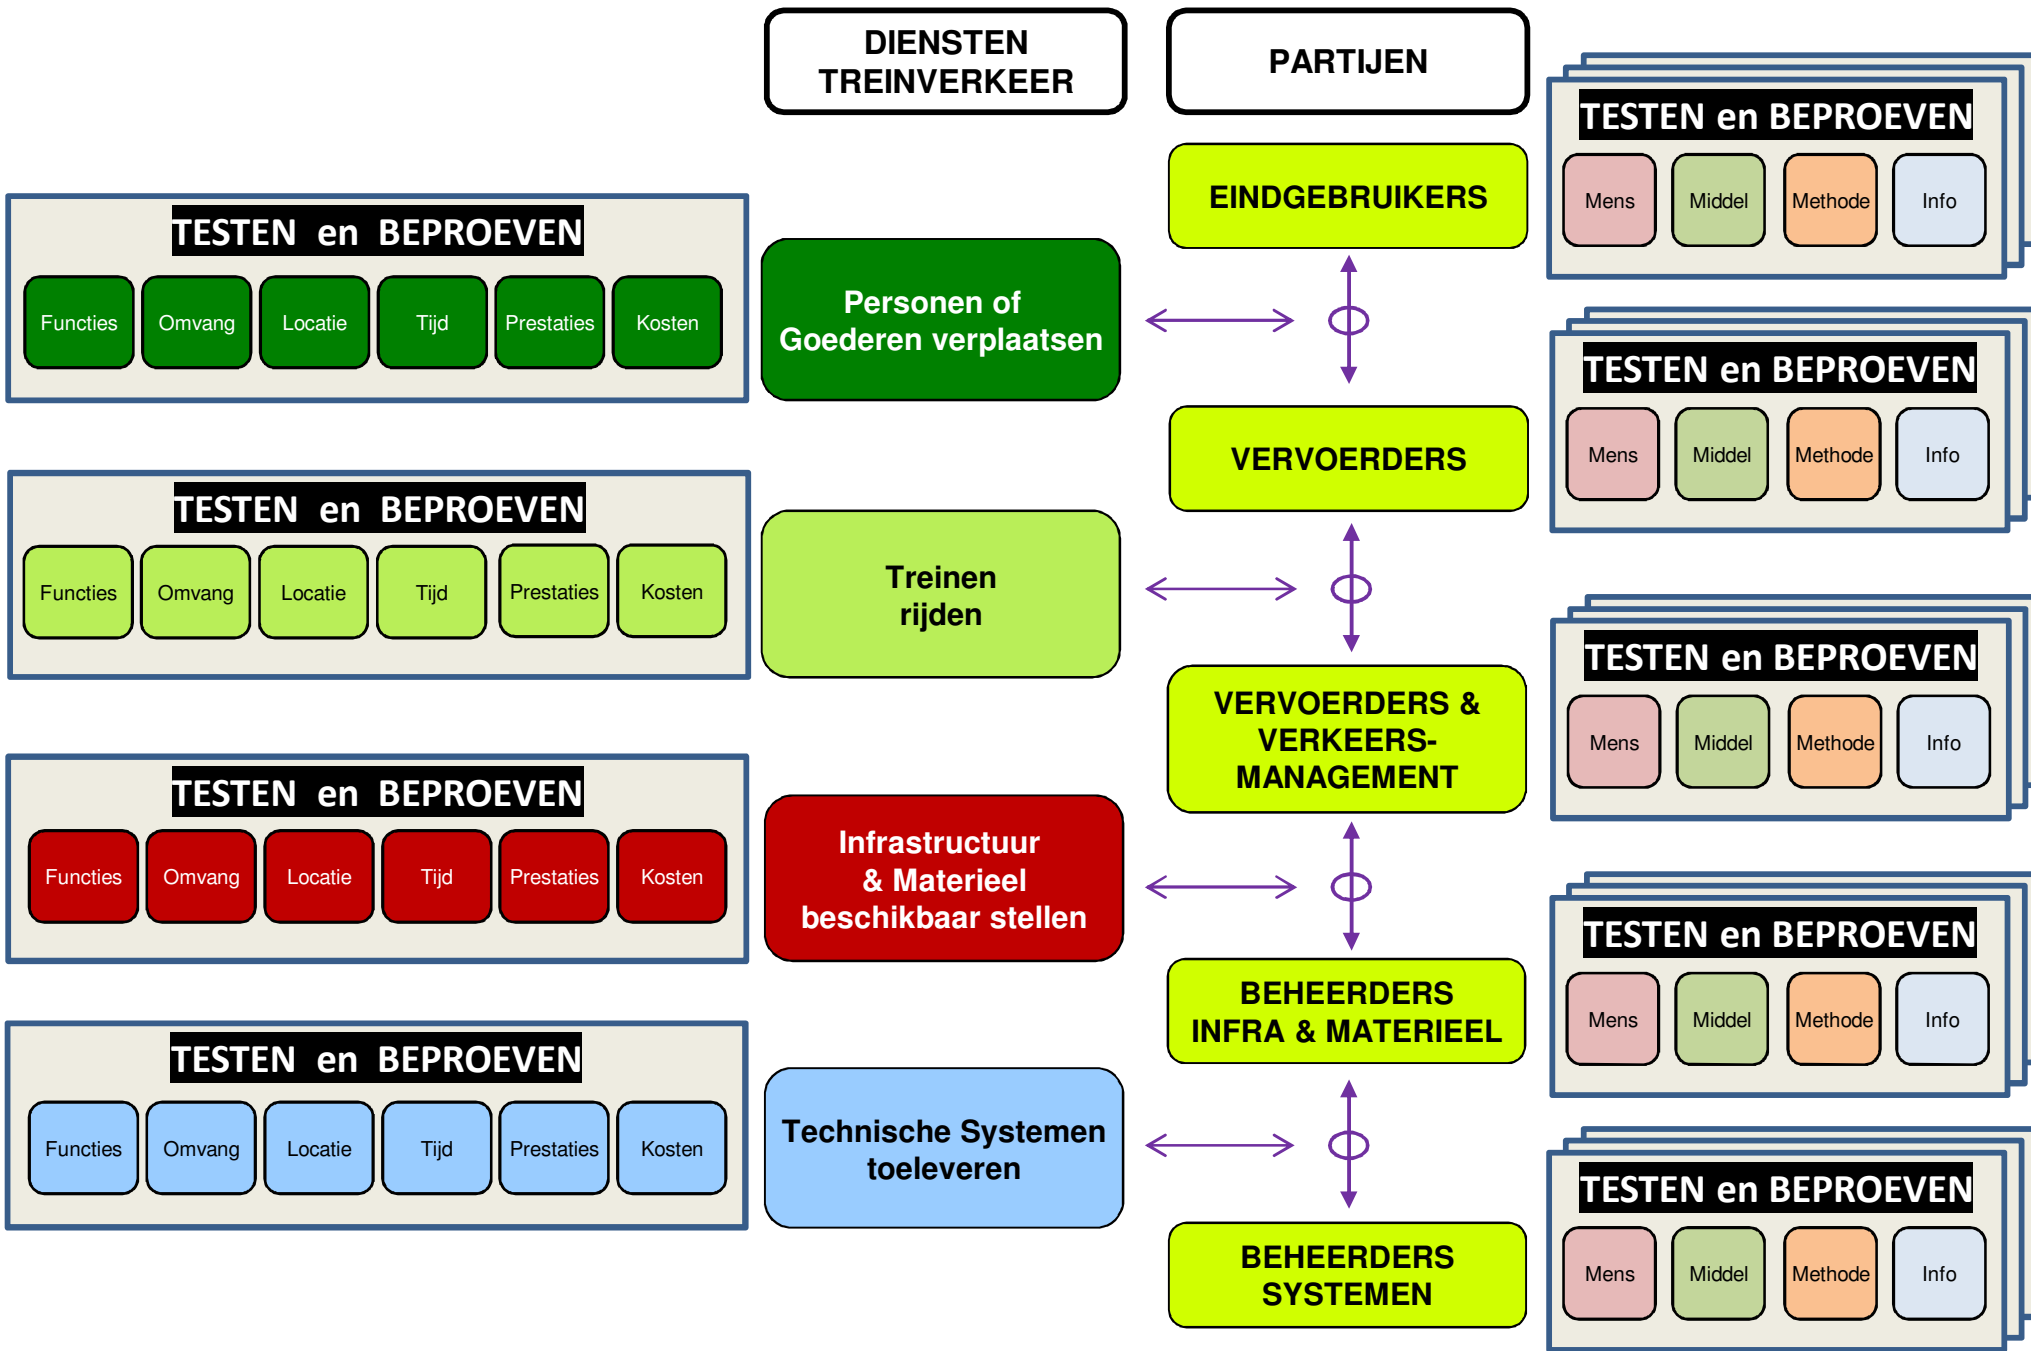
DIENSTEN TREINVERKEER

PARTIJEN

TESTEN en BEPROEVEN
Mens Middel Methode Info

EINDGEBRUIKERS

TESTEN en BEPROEVEN
Functies Omvang Locatie Tijd Prestaties Kosten

Personen of Goederen verplaatsen

TESTEN en BEPROEVEN
Mens Middel Methode Info

VERVOERDERS

TESTEN en BEPROEVEN
Functies Omvang Locatie Tijd Prestaties Kosten

Treinen rijden

TESTEN en BEPROEVEN
Mens Middel Methode Info

VERVOERDERS & VERKEERS-MANAGEMENT

TESTEN en BEPROEVEN
Functies Omvang Locatie Tijd Prestaties Kosten

Infrastructuur & Materieel beschikbaar stellen

TESTEN en BEPROEVEN
Mens Middel Methode Info

BEHEERDERS INFRA & MATERIEEL

TESTEN en BEPROEVEN
Functies Omvang Locatie Tijd Prestaties Kosten

Technische Systemen toeleveren

TESTEN en BEPROEVEN
Mens Middel Methode Info

BEHEERDERS SYSTEMEN